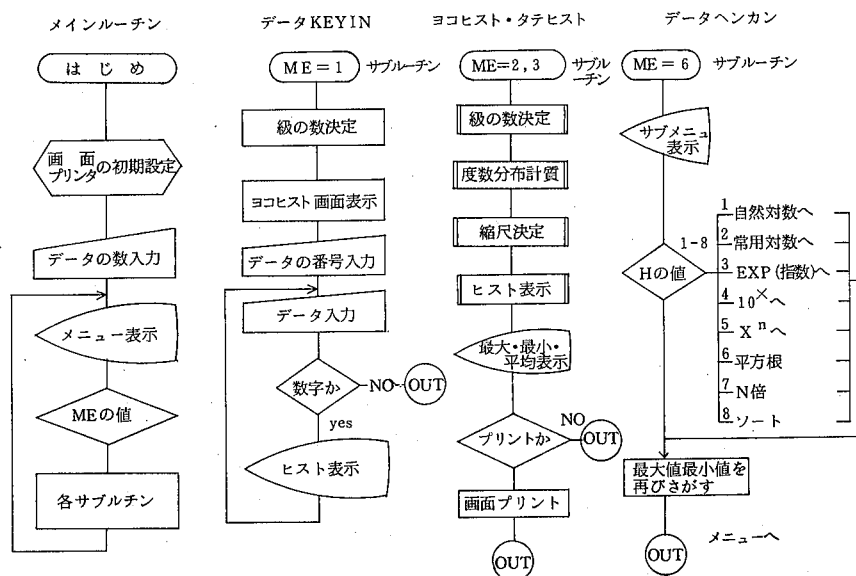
メインルーチン

はじめ

画面
プリンタの初期設定

データの数入力

メニュー表示

MEの値

各サブルチン

データKEYIN

ME＝1 サブルーチン

級の数決定

ヨコヒスト画面表示

データの番号入力

データ入力

数字か

NO

OUT

yes

ヒスト表示

ヨコヒスト・タテヒスト

ME＝2，3 サブルーチン

級の数決定

度数分布計算

縮尺決定

ヒスト表示

最大・最小・平均表示

プリントか

NO

OUT

画面プリント

OUT

データヘンカン

ME＝6 サブルーチン

サブメニュ表示

Hの値

1-8

1 自然対数へ

2 常用対数へ

3 EXP (指数)へ

4 $10^{x}$へ

5 $X^{n}$へ

6 平方根

7 N倍

8 ソート

最大値最小値を再びさがす

OUT

メニューへ